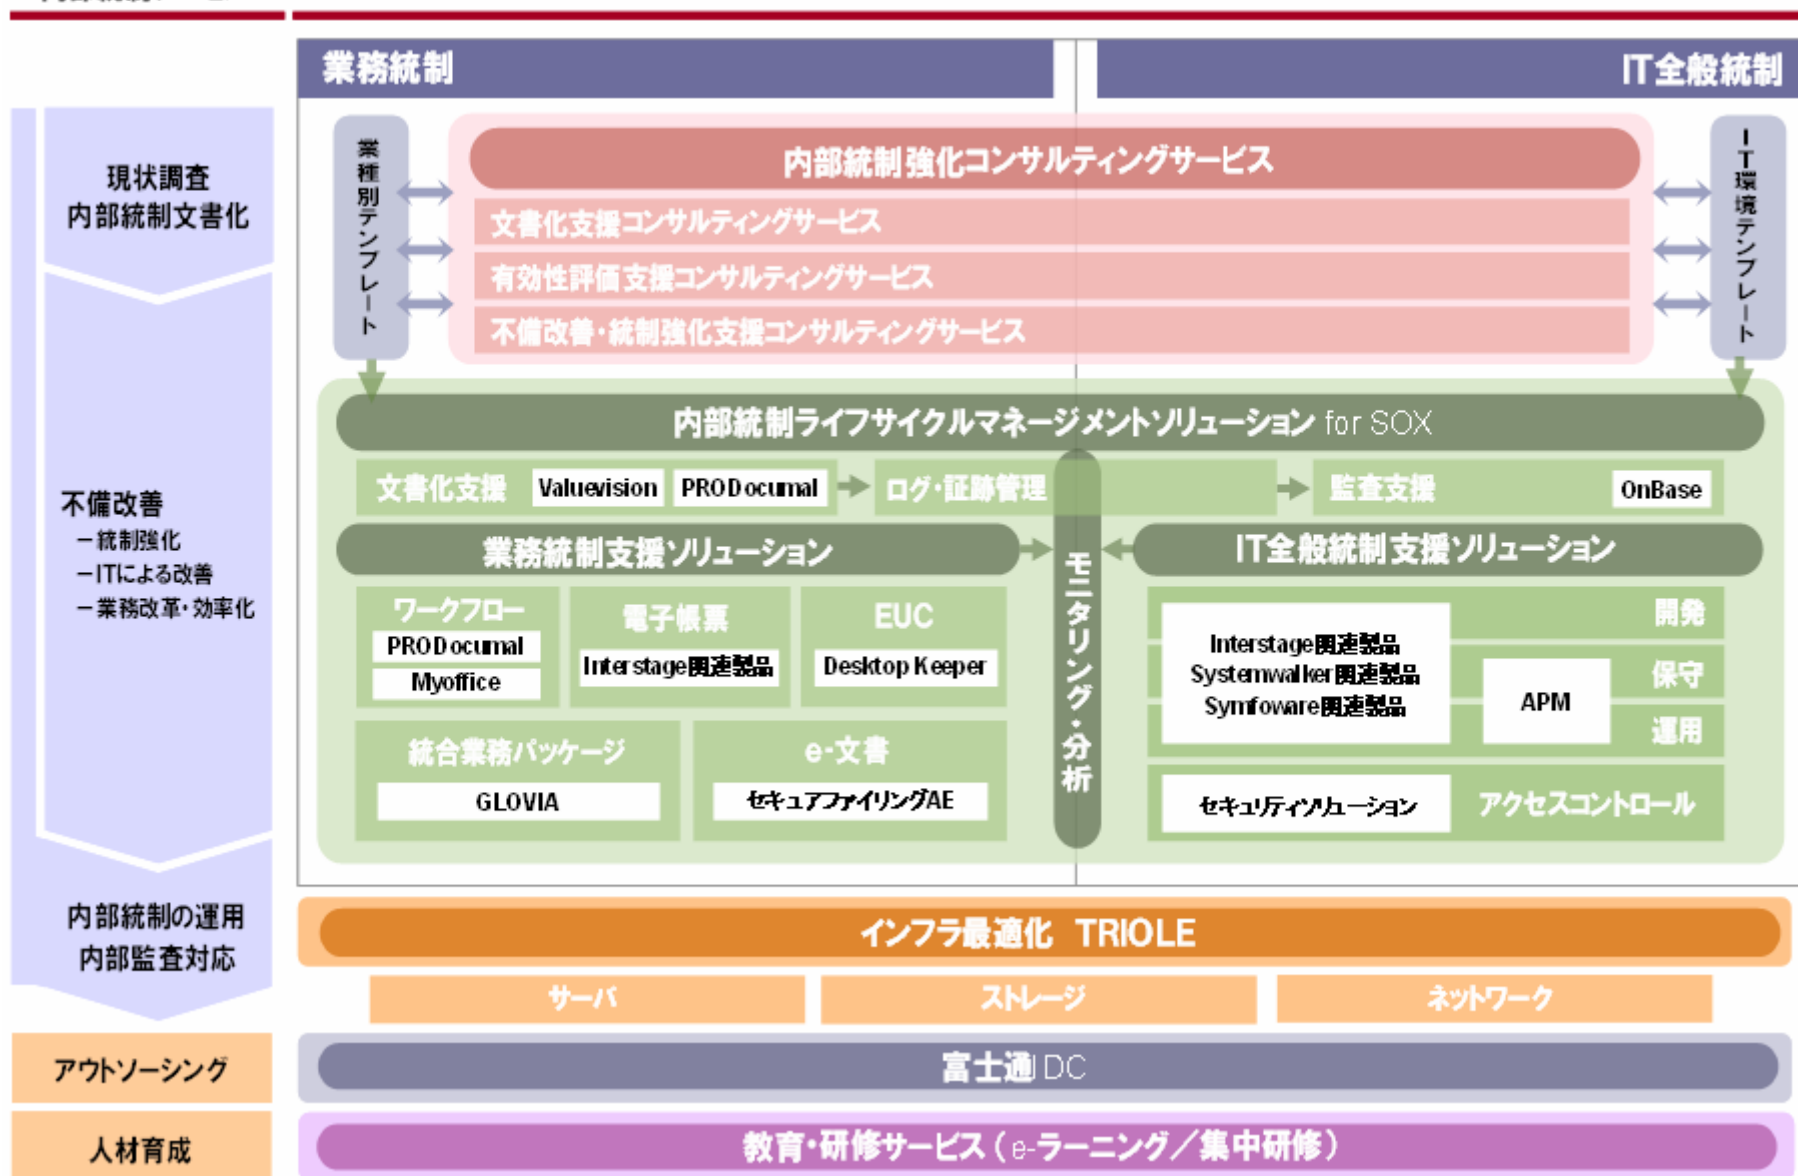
業務統制

IT全般統制

現状調査
内部統制文書化

不備改善
ー統制強化
ーITによる改善
ー業務改革・効率化

内部統制の運用
内部監査対応

業種別テンプレート

IT環境テンプレート

内部統制強化コンサルティングサービス
文書化支援コンサルティングサービス
有効性評価支援コンサルティングサービス
不備改善・統制強化支援コンサルティングサービス

内部統制ライフサイクルマネージメントソリューション for SOX

文書化支援 Valuevision PRODocumal
ログ・証跡管理
監査支援 OnBase

業務統制支援ソリューション
モニタリング・分析
IT全般統制支援ソリューション

ワークフロー
PRODocumal
Myoffice

電子帳票
Interstage関連製品

EUC
Desktop Keeper

統合業務パッケージ
GLOVIA

e-文書
セキュアファイリングAE

Interstage関連製品
Systemwalker関連製品
Symfoware関連製品

APM

開発
保守
運用

セキュリティソリューション
アクセスコントロール

インフラ最適化 TRIOLE
サーバ
ストレージ
ネットワーク

アウトソーシング
富士通DC

人材育成
教育・研修サービス（e-ラーニング／集中研修）